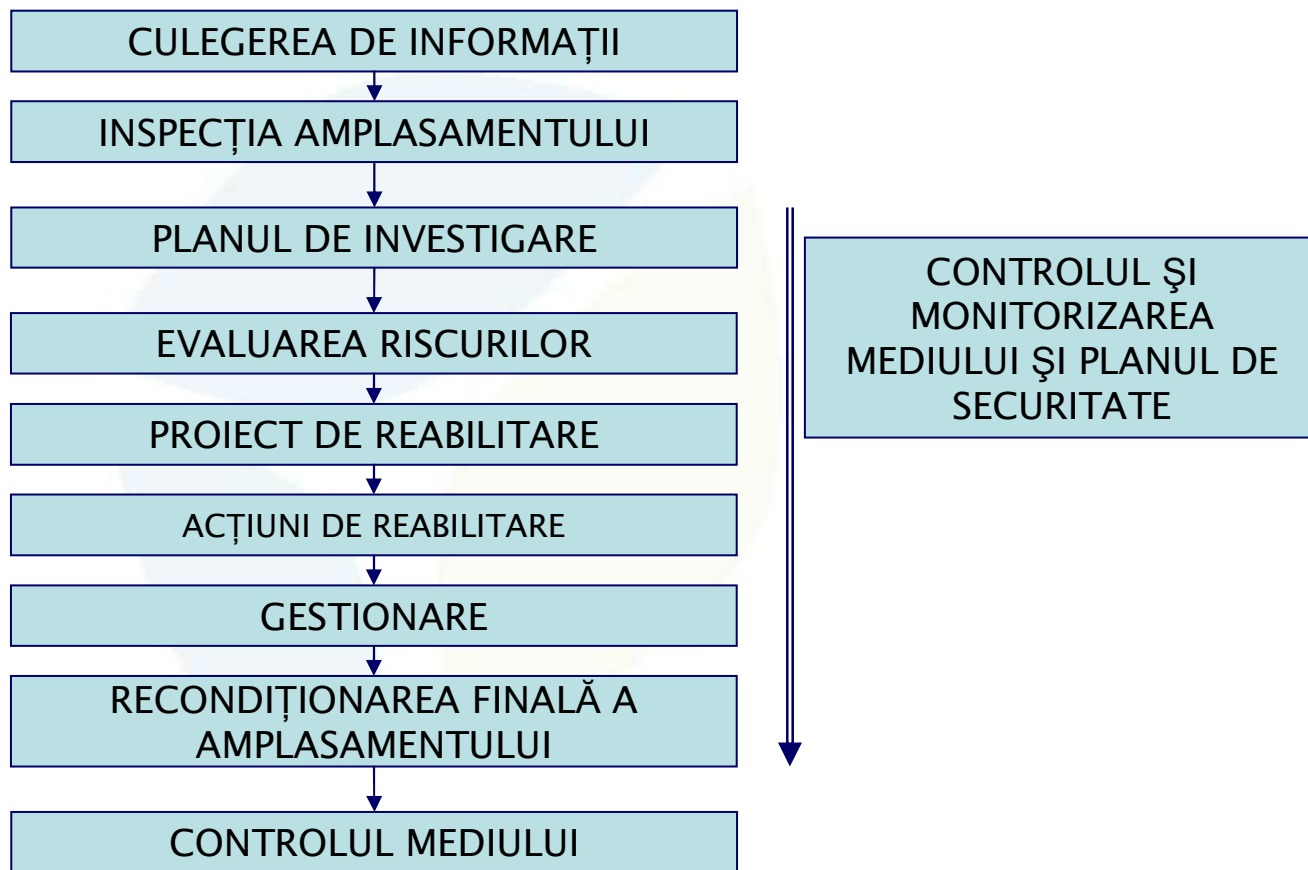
CULEGEREA DE INFORMAȚII

INSPECȚIA AMPLASAMENTULUI

PLANUL DE INVESTIGARE

EVALUAREA RISCURILOR

PROIECT DE REABILITARE

ACȚIUNI DE REABILITARE

GESTIONARE

RECONDIȚIONAREA FINALĂ A AMPLASAMENTULUI

CONTROLUL MEDIULUI

CONTROLUL ŞI MONITORIZAREA MEDIULUI ŞI PLANUL DE SECURITATE